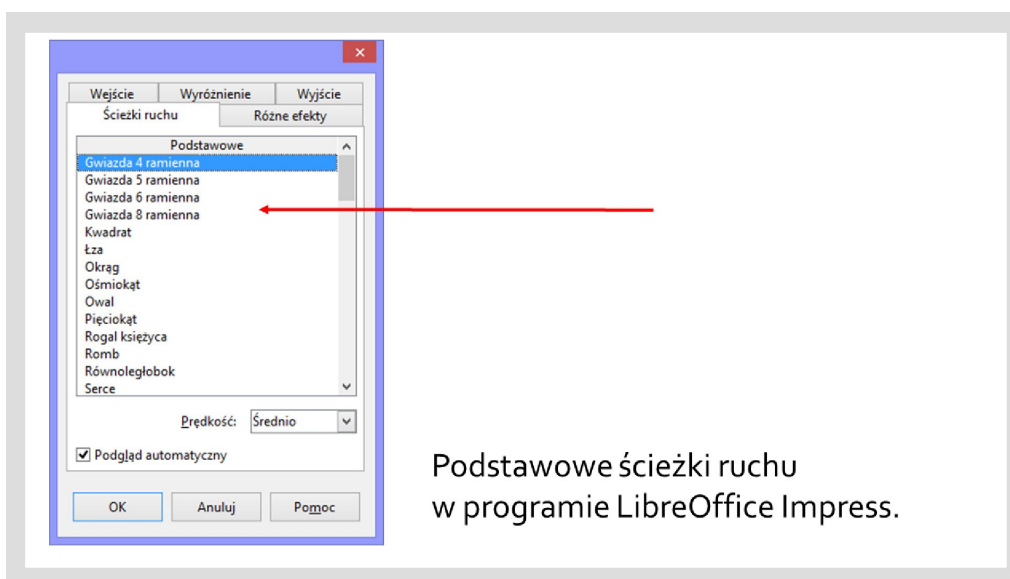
×

Wejście
Wyróżnienie
Wyjście
Ścieżki ruchu
Różne efekty

Podstawowe
Gwiazda 4 ramienna
Gwiazda 5 ramienna
Gwiazda 6 ramienna
Gwiazda 8 ramienna
Kwadrat
Łza
Okrąg
Ośmiokąt
Owal
Pięciokąt
Rogal księżyca
Romb
Równoległobok
Serce

Prędkość: Średnio

Podgląd automatyczny

OK
Anuluj
Pomoc

Podstawowe ścieżki ruchu w programie LibreOffice Impress.